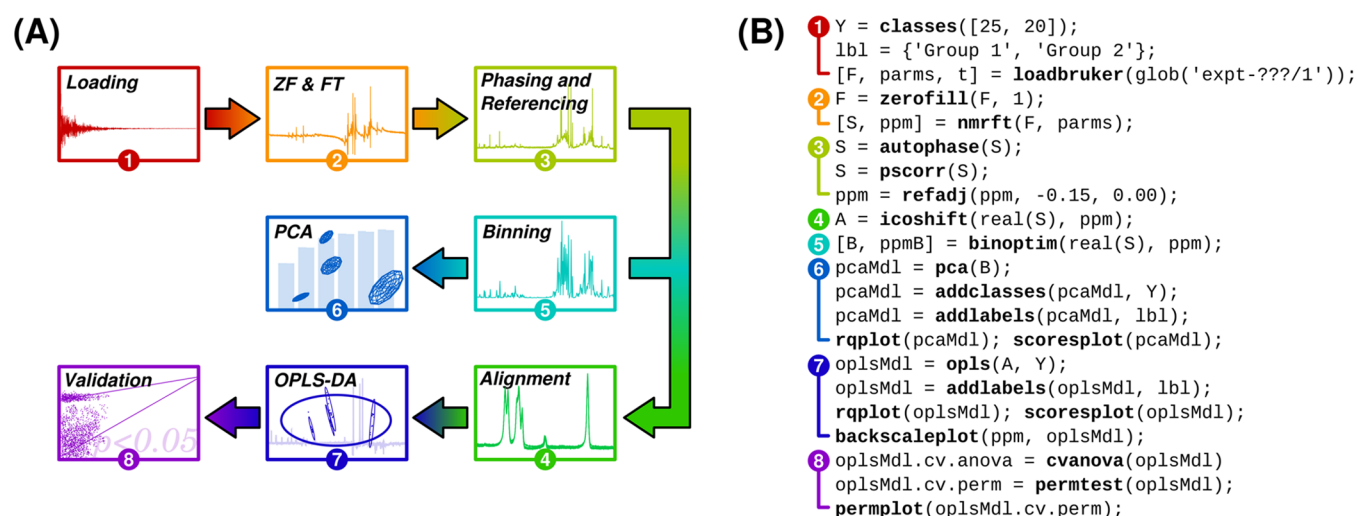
(A)

Loading
1

ZF & FT
2

Phasing and Referencing
3

PCA
6

Binning
5

Validation
$p<0.05$
8

OPLS-DA
7

Alignment
4

(B)

1 Y = classes([25, 20]);
lbl = {'Group 1', 'Group 2'};
[F, parms, t] = loadbruker(glob('expt-???/1'));
2 F = zerofill(F, 1);
[S, ppm] = nmrft(F, parms);
3 S = autophase(S);
S = pscorr(S);
ppm = refadj(ppm, -0.15, 0.00);
4 A = icoshift(real(S), ppm);
5 [B, ppmB] = binoptim(real(S), ppm);
6 pcaMdl = pca(B);
pcaMdl = addclasses(pcaMdl, Y);
pcaMdl = addlabels(pcaMdl, lbl);
rqplot(pcaMdl); scoresplot(pcaMdl);
7 oplsMdl = opls(A, Y);
oplsMdl = addlabels(oplsMdl, lbl);
rqplot(oplsMdl); scoresplot(oplsMdl);
backscaleplot(ppm, oplsMdl);
8 oplsMdl.cv.anova = cvanova(oplsMdl)
oplsMdl.cv.perm = permtest(oplsMdl);
permplot(oplsMdl.cv.perm);